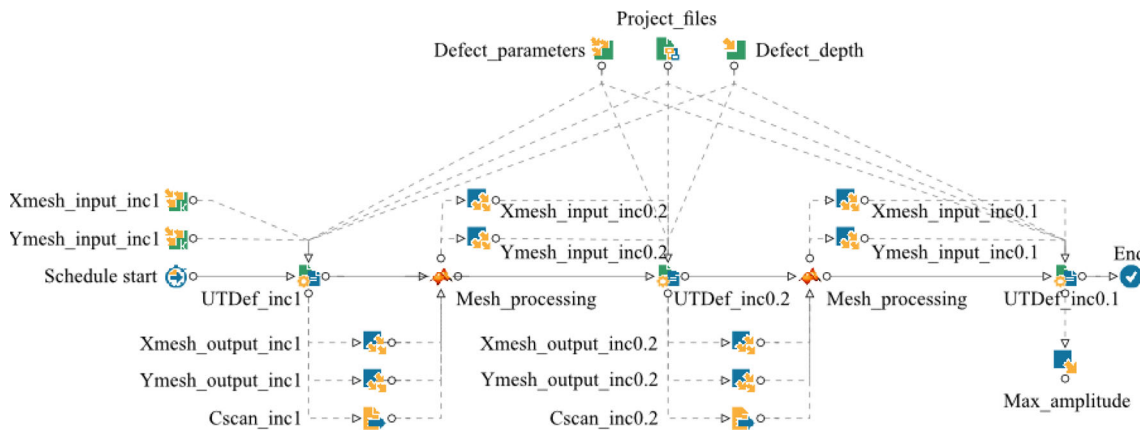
Project_files
Defect_parameters
Defect_depth
Xmesh_input_inc1
Ymesh_input_inc1
Schedule start
UTDef_inc1
Xmesh_input_inc0.2
Ymesh_input_inc0.2
Mesh_processing
UTDef_inc0.2
Xmesh_input_inc0.1
Ymesh_input_inc0.1
Mesh_processing
UTDef_inc0.1
End
Xmesh_output_inc1
Ymesh_output_inc1
Cscan_inc1
Xmesh_output_inc0.2
Ymesh_output_inc0.2
Cscan_inc0.2
Max_amplitude